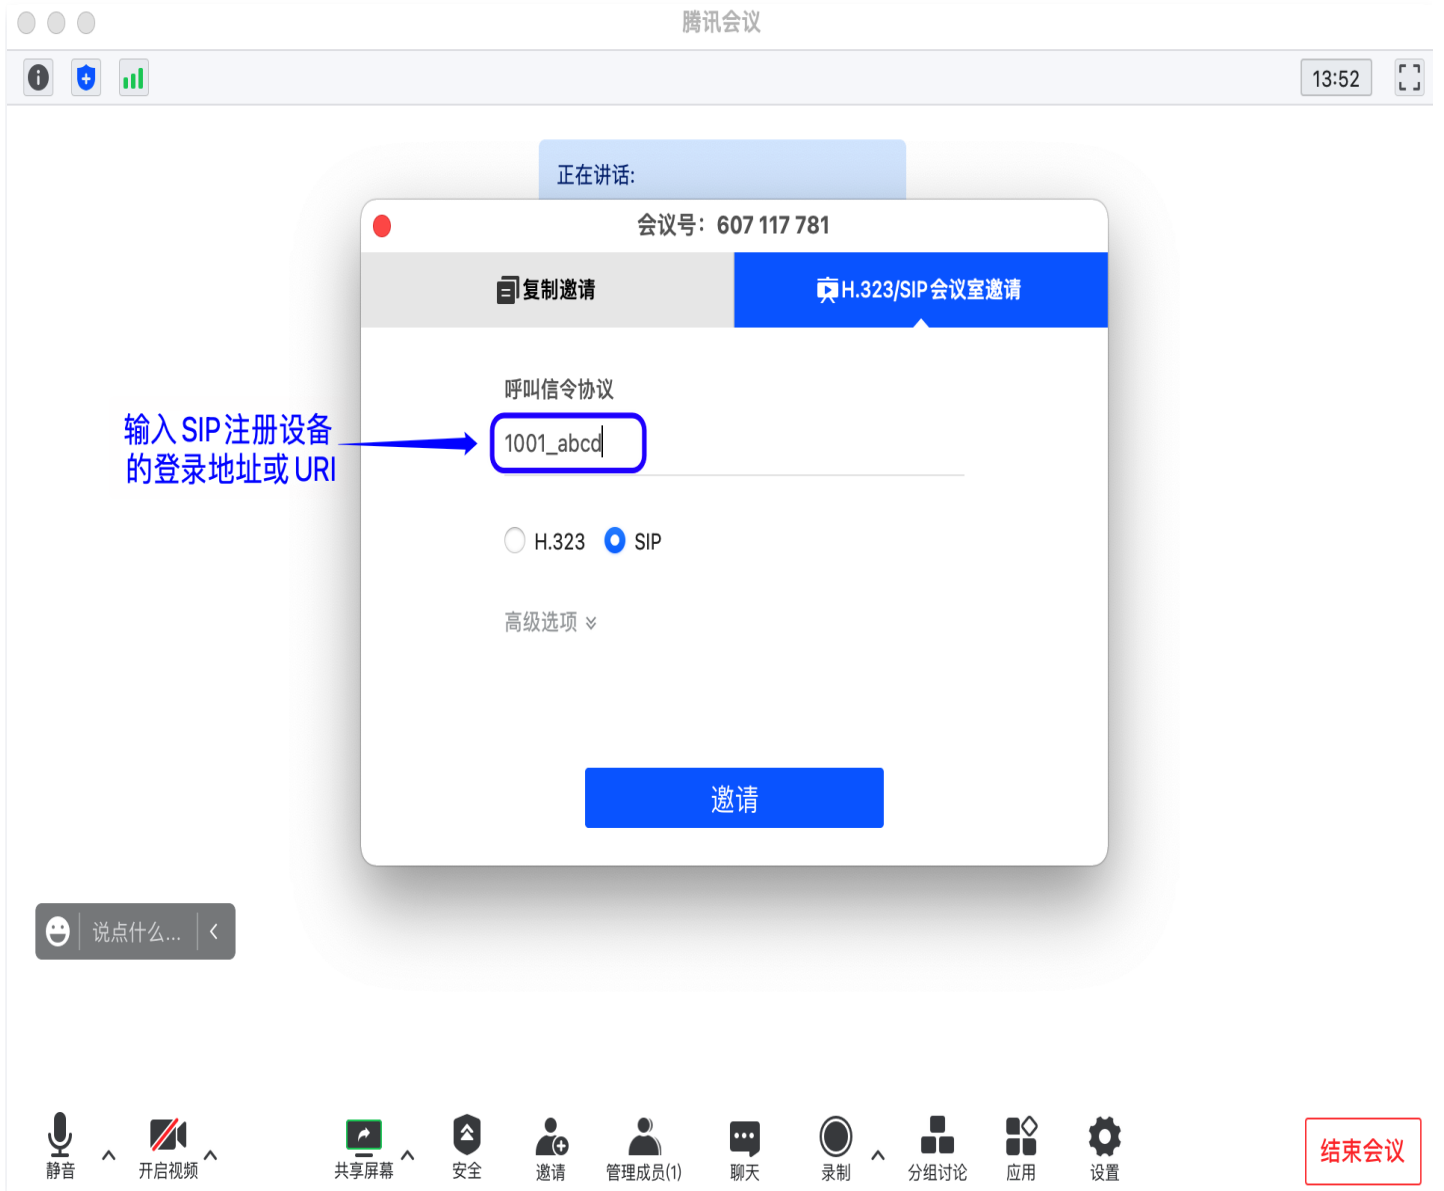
腾讯会议

13:52

正在讲话:

会议号: 607 117 781

复制邀请

H.323/SIP会议室邀请

呼叫信令协议

输入 SIP 注册设备的登录地址或 URI

1001_abcd

H.323 SIP

高级选项

邀请

说点什么...

静音 开启视频 共享屏幕 安全 邀请 管理成员(1) 聊天 录制 分组讨论 应用 设置

结束会议